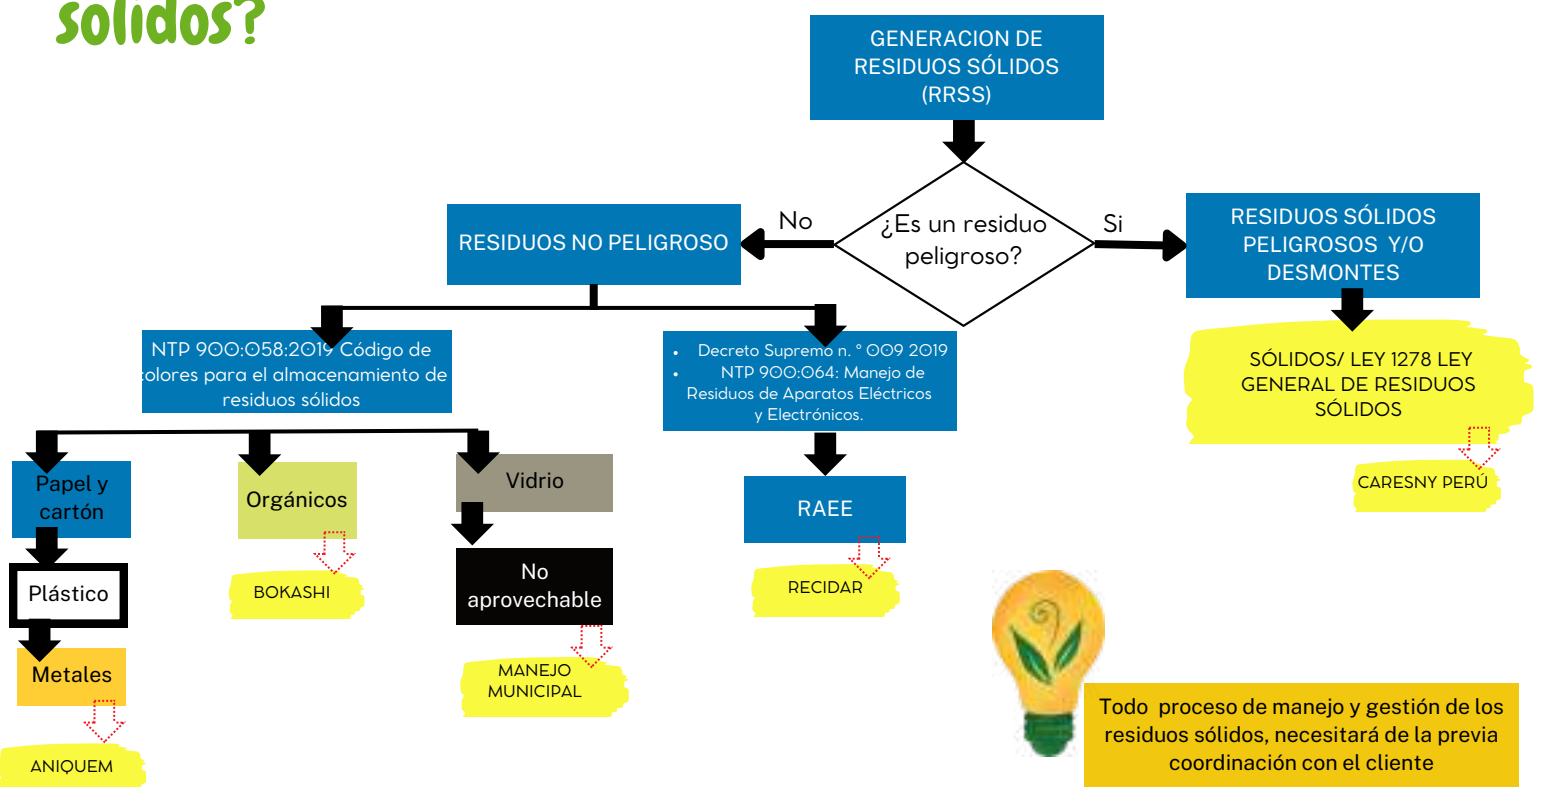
sólidos?

GENERACION DE RESIDUOS SÓLIDOS (RRSS)

¿Es un residuo peligroso?

No

Si

RESIDUOS NO PELIGROSO

RESIDUOS SÓLIDOS PELIGROSOS Y/O DESMONTES

SÓLIDOS/ LEY 1278 LEY GENERAL DE RESIDUOS SÓLIDOS

CARESNY PERÚ

NTP 900:058:2019 Código de colores para el almacenamiento de residuos sólidos

- Decreto Supremo n. ° 009 2019
- NTP 900:064: Manejo de Residuos de Aparatos Eléctricos y Electrónicos.

Papel y cartón

Orgánicos

Vidrio

RAEE

Plástico

BOKASHI

No aprovechable

RECIDAR

Metales

MANEJO MUNICIPAL

ANIQUEM

Todo proceso de manejo y gestión de los residuos sólidos, necesitará de la previa coordinación con el cliente